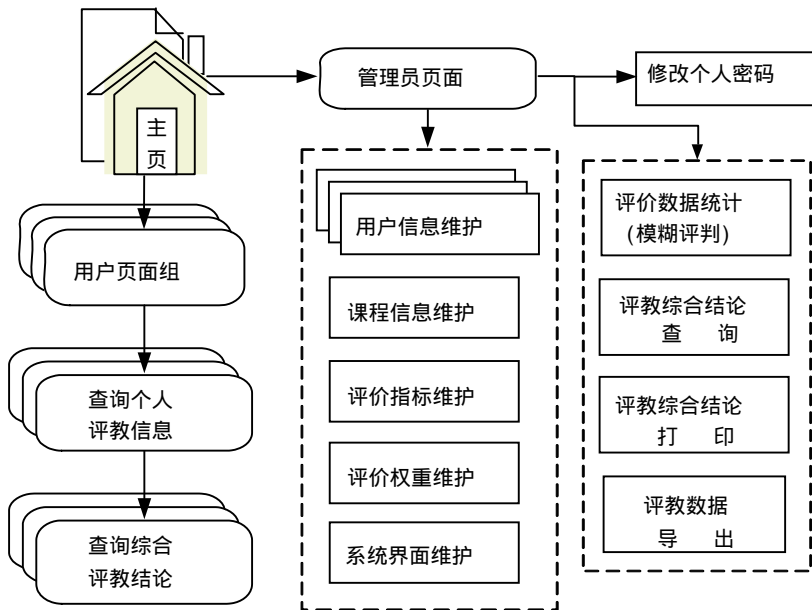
主页

管理员页面

修改个人密码

用户页面组

查询个人评教信息

查询综合评教结论

用户信息维护

课程信息维护

评价指标维护

评价权重维护

系统界面维护

评价数据统计（模糊评判）

评教综合结论查询

评教综合结论打印

评教数据导出